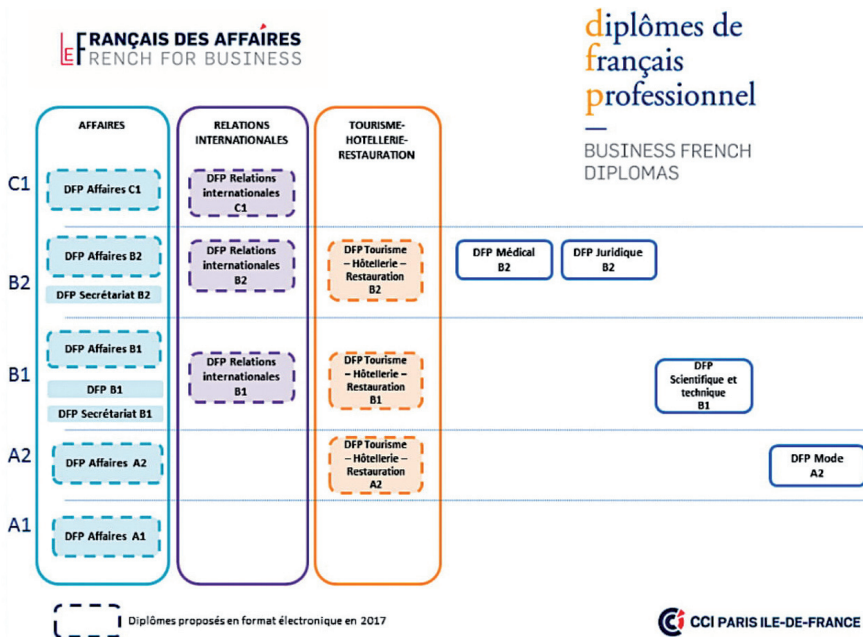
LE FRANÇAIS DES AFFAIRES
FRENCH FOR BUSINESS

diplômes de français professionnel

BUSINESS FRENCH DIPLOMAS

AFFAIRES

RELATIONS INTERNATIONALES

TOURISME-HOTELLERIE-RESTAURATION

C1
DFP Affaires C1
DFP Relations internationales C1

B2
DFP Affaires B2
DFP Secrétariat B2
DFP Relations internationales B2
DFP Tourisme – Hôtellerie – Restauration B2
DFP Médical B2
DFP Juridique B2

B1
DFP Affaires B1
DFP B1
DFP Secrétariat B1
DFP Relations internationales B1
DFP Tourisme – Hôtellerie – Restauration B1
DFP Scientifique et technique B1

A2
DFP Affaires A2
DFP Tourisme – Hôtellerie – Restauration A2
DFP Mode A2

A1
DFP Affaires A1

Diplômes proposés en format électronique en 2017

CCI PARIS ILE-DE-FRANCE